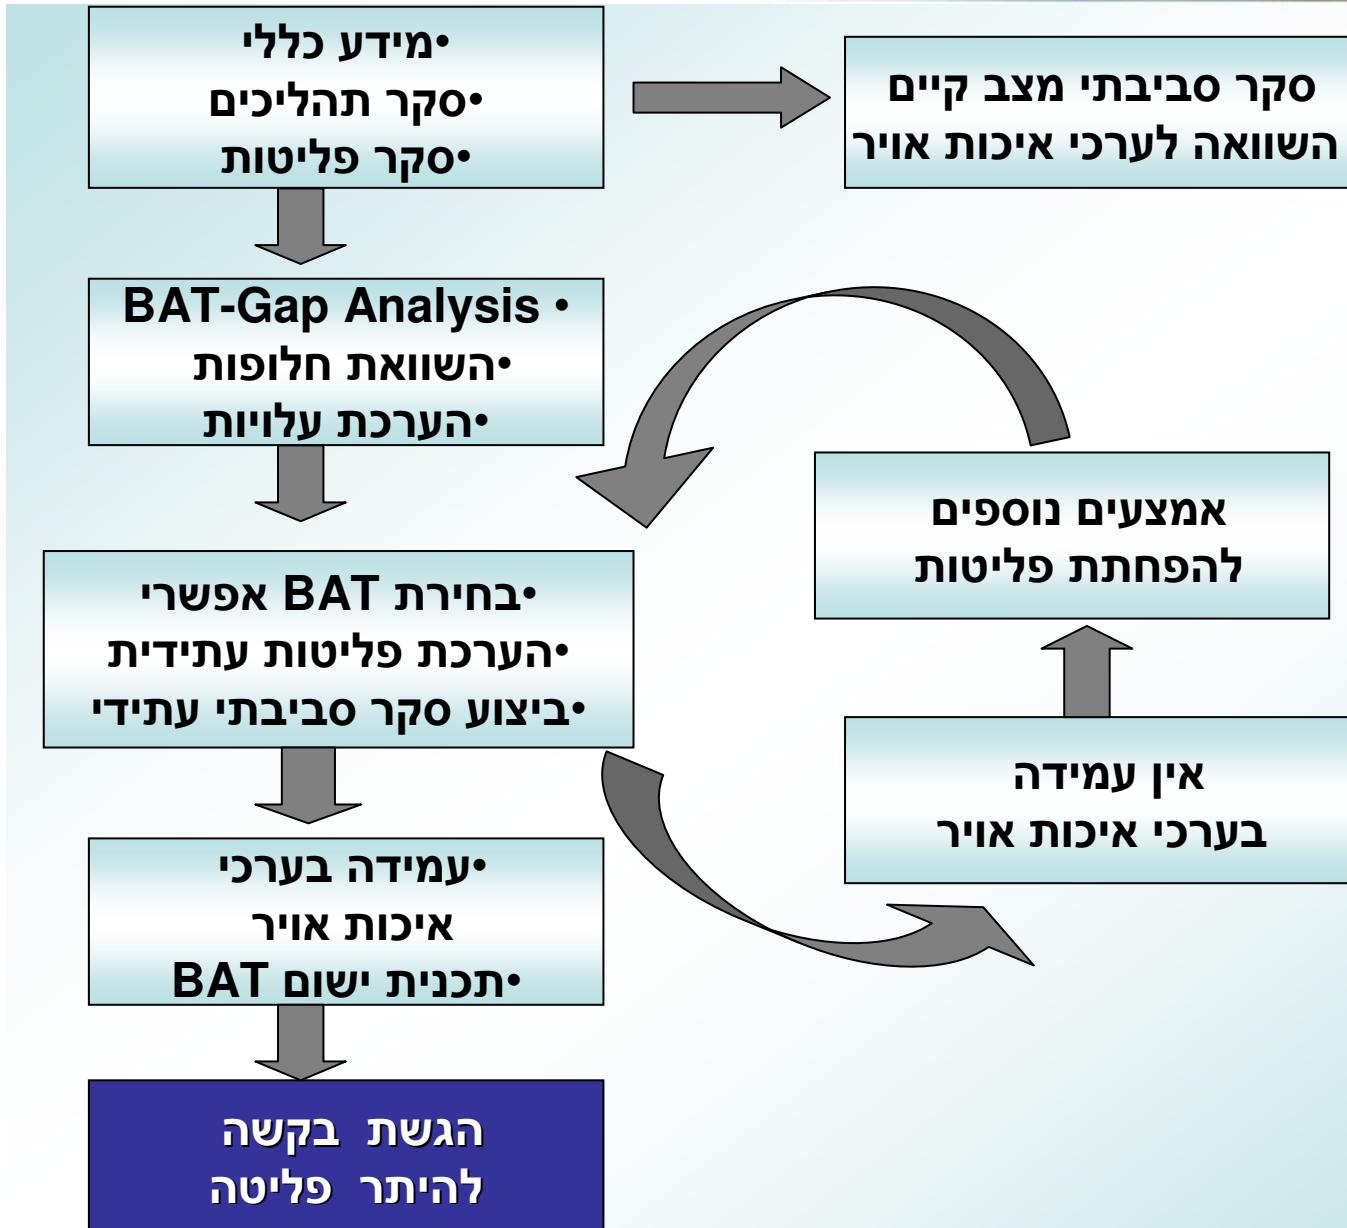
•מידע כללי
•סקר תהליכים
•סקר פליטות

סקר סביבתי מצב קיים
השוואה לערכי איכות אויר

• BAT-Gap Analysis
•השוואת חלופות
•הערכת עלויות

אמצעים נוספים
להפחתת פליטות

•בחירת BAT אפשרי
•הערכת פליטות עתידית
•ביצוע סקר סביבתי עתידי

אין עמידה
בערכי איכות אויר

•עמידה בערכי
איכות אויר
•תכנית ישום BAT

הגשת בקשה
להיתר פליטה